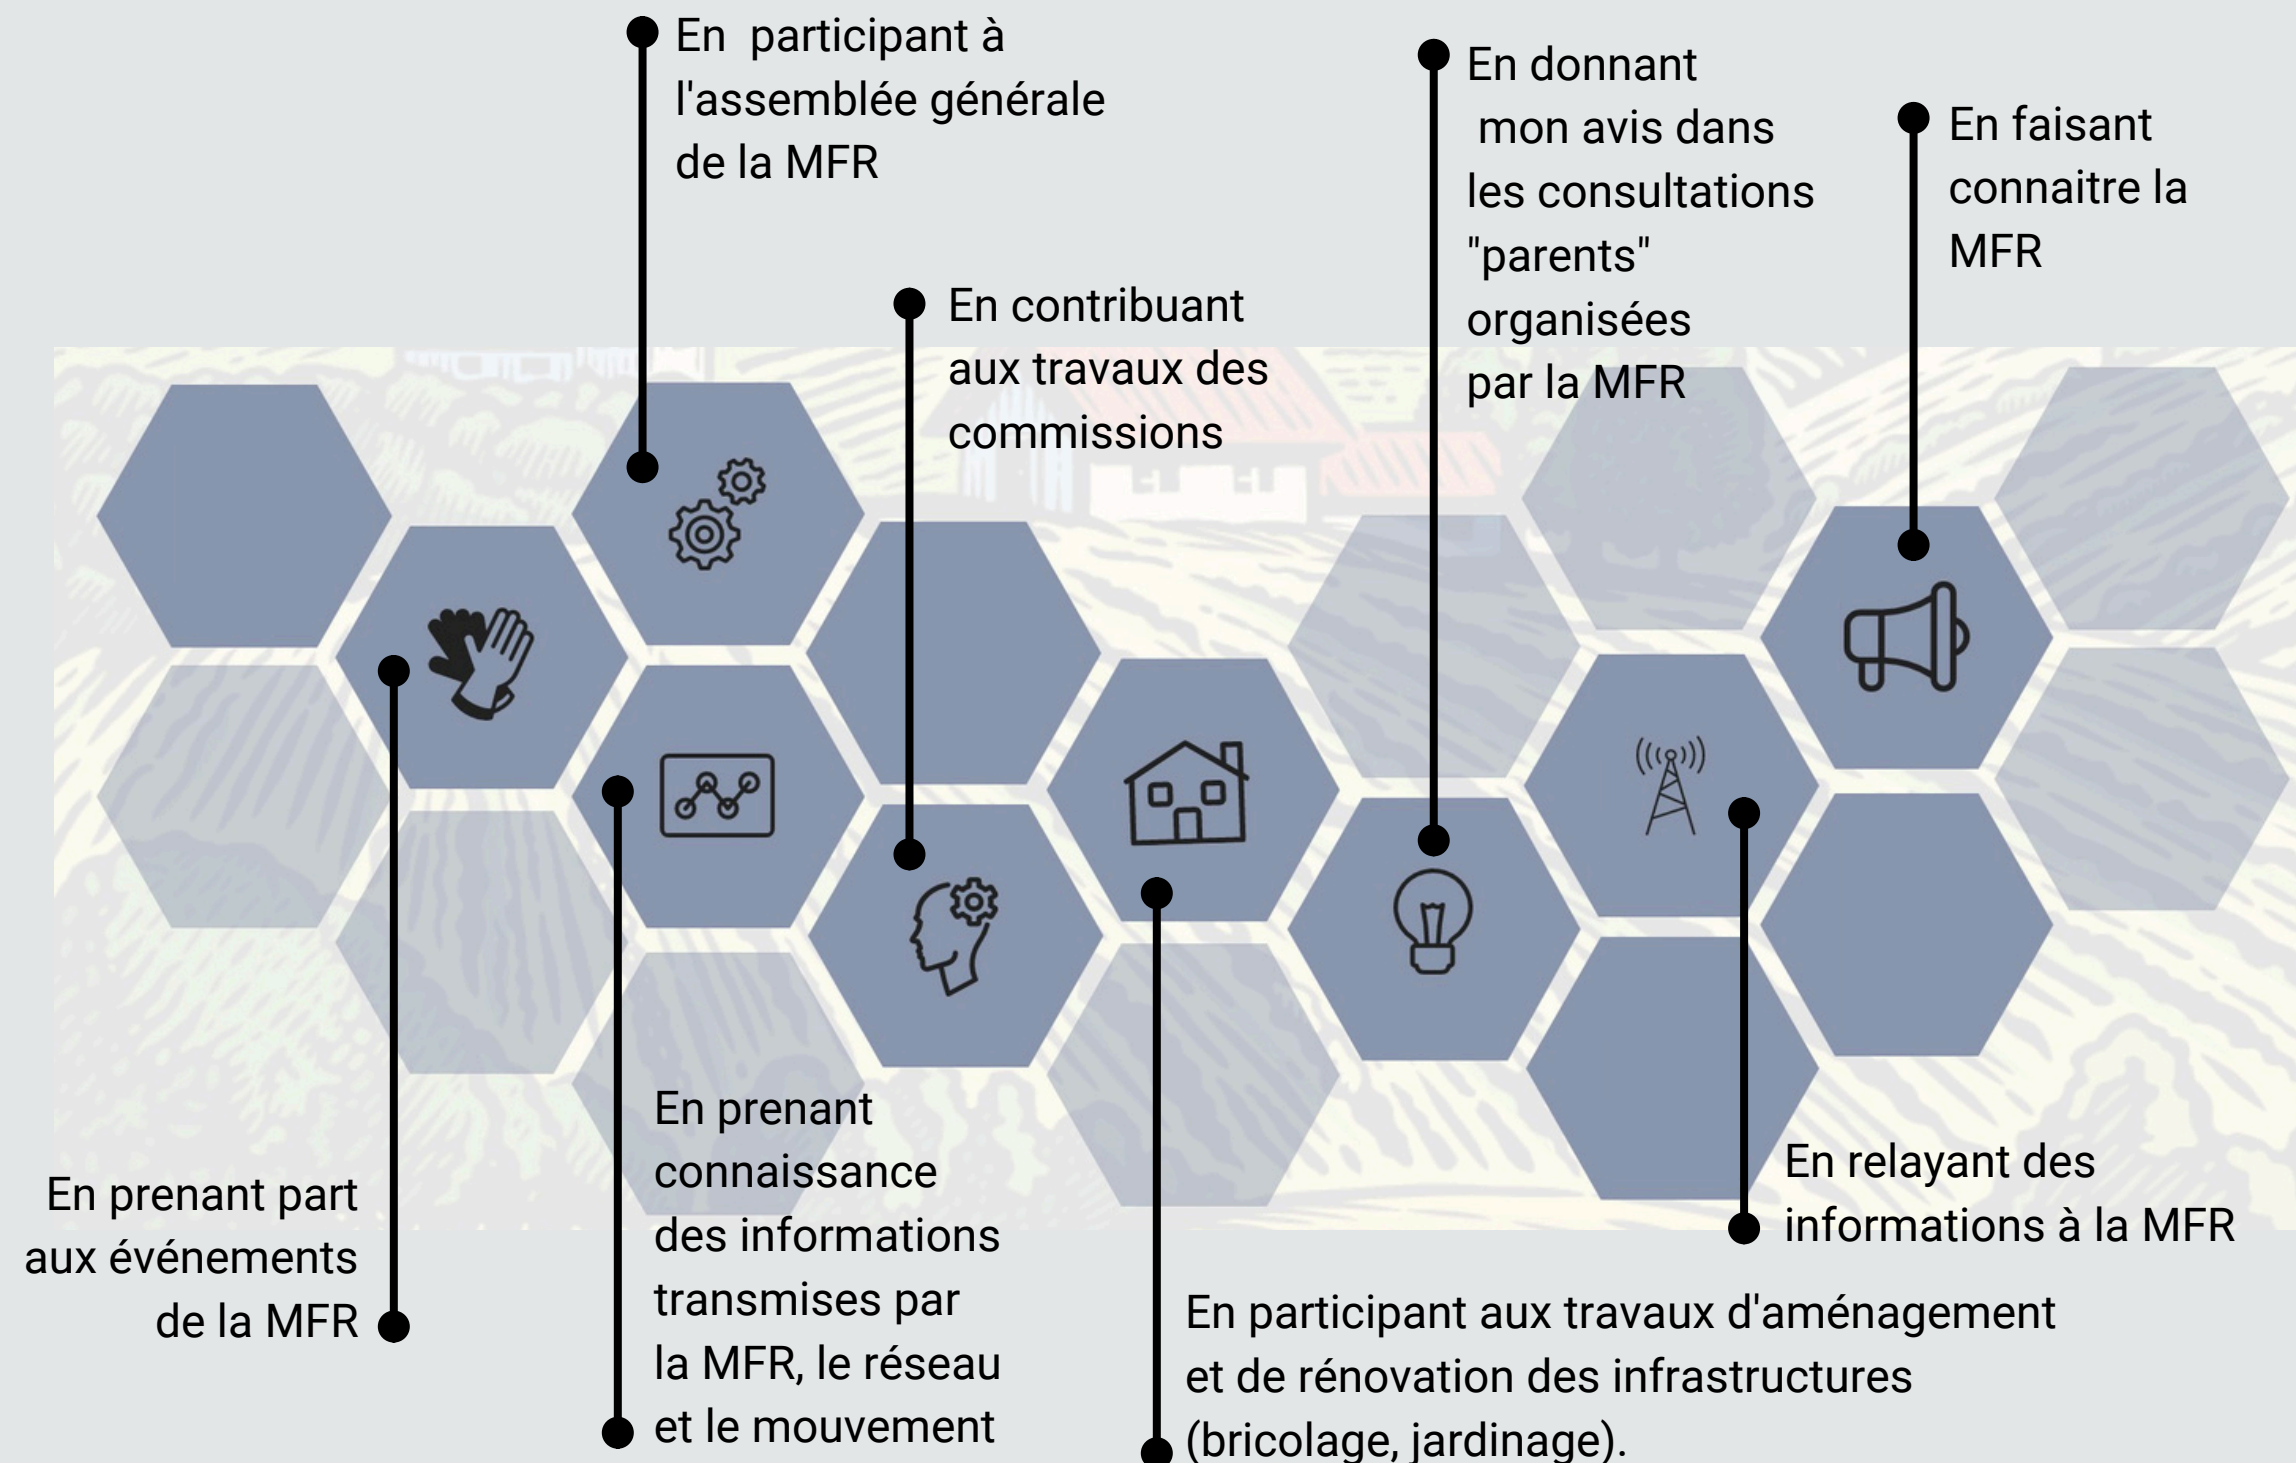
En participant à l'assemblée générale de la MFR

En contribuant aux travaux des commissions

En donnant mon avis dans les consultations "parents" organisées par la MFR

En faisant connaitre la MFR

En prenant part aux événements de la MFR

En prenant connaissance des informations transmises par la MFR, le réseau et le mouvement

En participant aux travaux d'aménagement et de rénovation des infrastructures (bricolage, jardinage).

En relayant des informations à la MFR